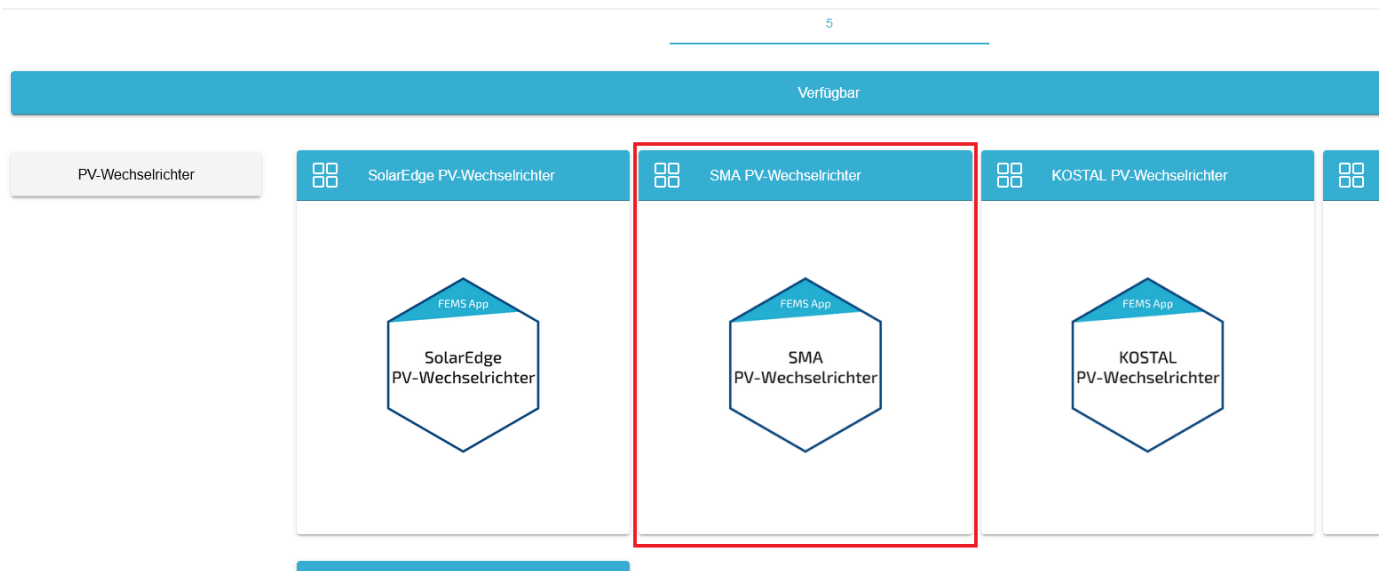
5

Verfügbar

PV-Wechselrichter

SolarEdge PV-Wechselrichter

FEMS App

SolarEdge PV-Wechselrichter

SMA PV-Wechselrichter

FEMS App

SMA PV-Wechselrichter

KOSTAL PV-Wechselrichter

FEMS App

KOSTAL PV-Wechselrichter